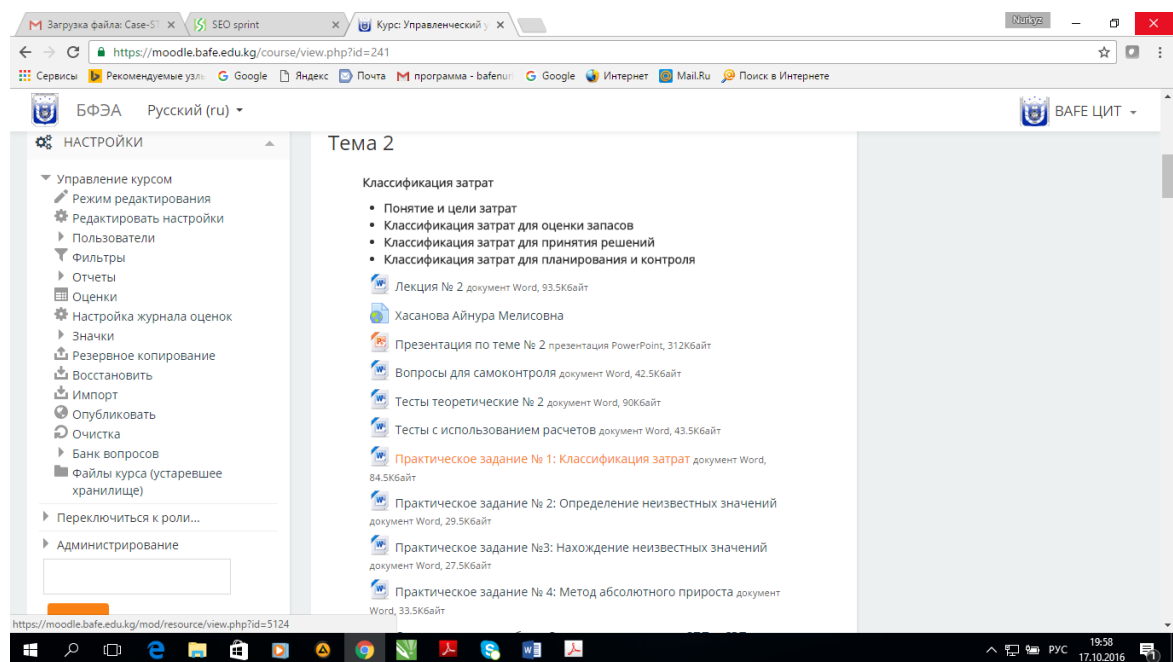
Загрузка файла: Case-ST | SEO sprint | Курс: Управленческий у
Nurkyz
https://moodle.bafe.edu.kg/course/view.php?id=241
Сервисы | Рекомендуемые узлы | Google | Яндекс | Почта | программа - bafenur | Google | Интернет | Mail.Ru | Поиск в Интернете

БФЭА Русский (ru) BAFE ЦИТ

НАСТРОЙКИ
Управление курсом
Режим редактирования
Редактировать настройки
Пользователи
Фильтры
Отчеты
Оценки
Настройка журнала оценок
Значки
Резервное копирование
Восстановить
Импорт
Опубликовать
Очистка
Банк вопросов
Файлы курса (устаревшее хранилище)
Переключиться к роли...
Администрирование

Тема 2

Классификация затрат

- Понятие и цели затрат
- Классификация затрат для оценки запасов
- Классификация затрат для принятия решений
- Классификация затрат для планирования и контроля

Лекция № 2 документ Word, 93.5Кбайт
Хасанова Айнура Мелисовна
Презентация по теме № 2 презентация PowerPoint, 312Кбайт
Вопросы для самоконтроля документ Word, 42.5Кбайт
Тесты теоретические № 2 документ Word, 90Кбайт
Тесты с использованием расчетов документ Word, 43.5Кбайт
Практическое задание № 1: Классификация затрат документ Word, 84.5Кбайт
Практическое задание № 2: Определение неизвестных значений документ Word, 29.5Кбайт
Практическое задание №3: Нахождение неизвестных значений документ Word, 27.5Кбайт
Практическое задание № 4: Метод абсолютного прироста документ Word, 33.5Кбайт

https://moodle.bafe.edu.kg/mod/resource/view.php?id=5124
РУС 19:58 17.10.2016